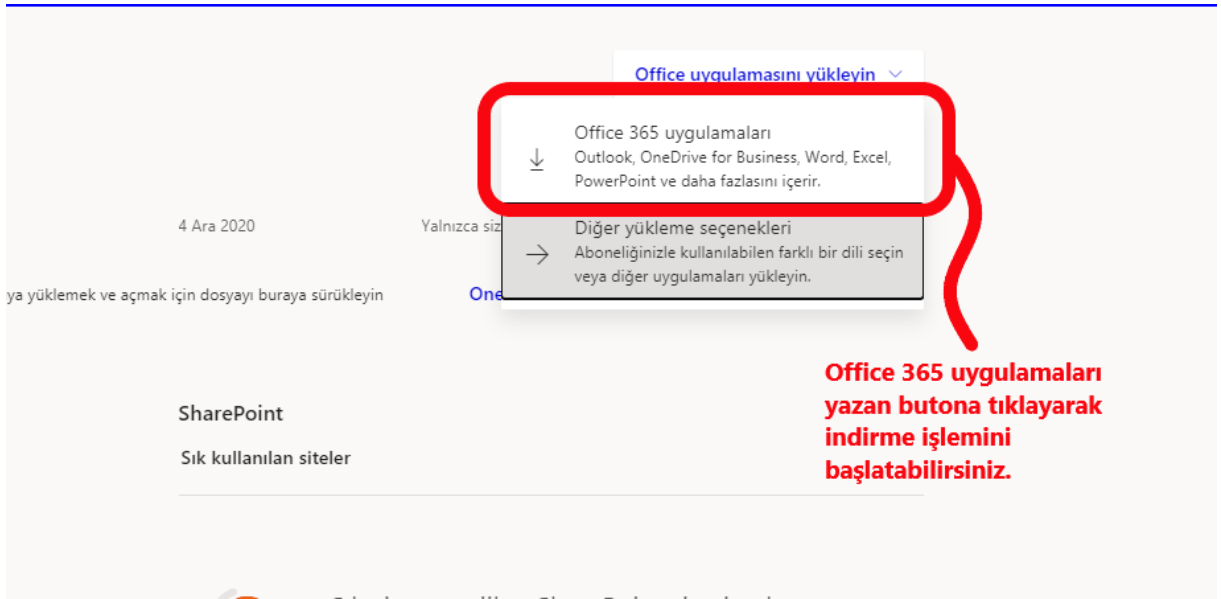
Office uygulamasını yükleyin

Office 365 uygulamaları
Outlook, OneDrive for Business, Word, Excel, PowerPoint ve daha fazlasını içerir.

4 Ara 2020

Yalnızca siz

Diğer yükleme seçenekleri
Aboneliğinizle kullanılabilen farklı bir dili seçin veya diğer uygulamaları yükleyin.

ya yüklemek ve açmak için dosyayı buraya sürükleyin

One

Office 365 uygulamaları yazan butona tıklayarak indirme işlemini başlatabilirsiniz.

SharePoint

Sık kullanılan siteler

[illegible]